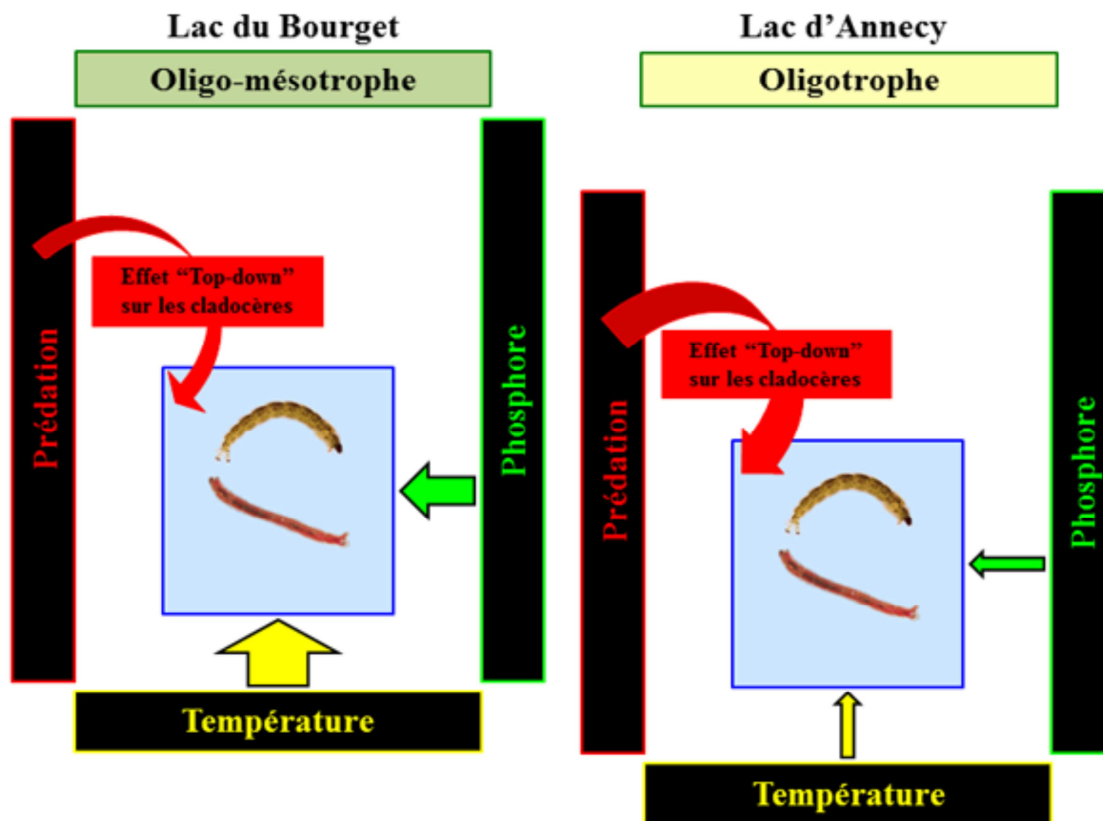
Lac du Bourget

Oligo-mésotrophe

Prédation

Effet “Top-down” sur les cladocères

Phosphore

Température

Lac d’Annecy

Oligotrophe

Prédation

Effet “Top-down” sur les cladocères

Phosphore

Température